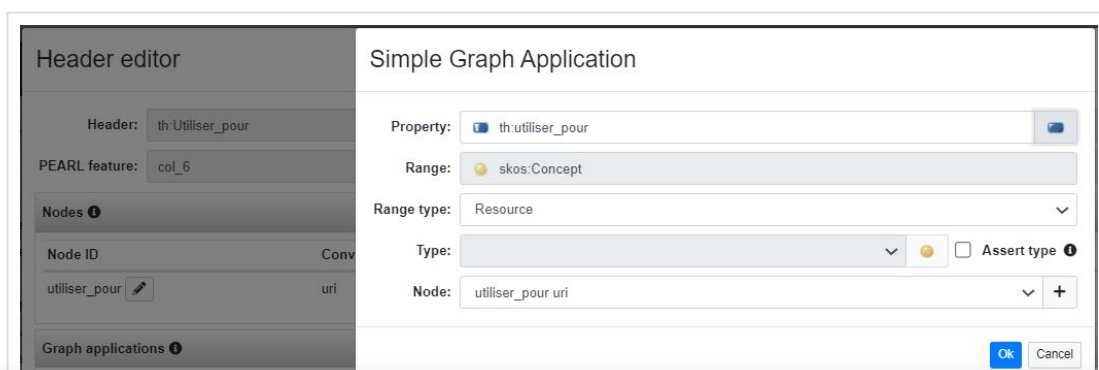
Header editor

Header: th:Utiliser_pour

PEARL feature: col_6

Nodes

| Node ID | Conv |
|---|---|
| utiliser_pour | uri |

Graph applications

Simple Graph Application

Property: th:utiliser_pour

Range: skos:Concept

Range type: Resource

Type:

Assert type

Node: utiliser_pour uri

Ok Cancel